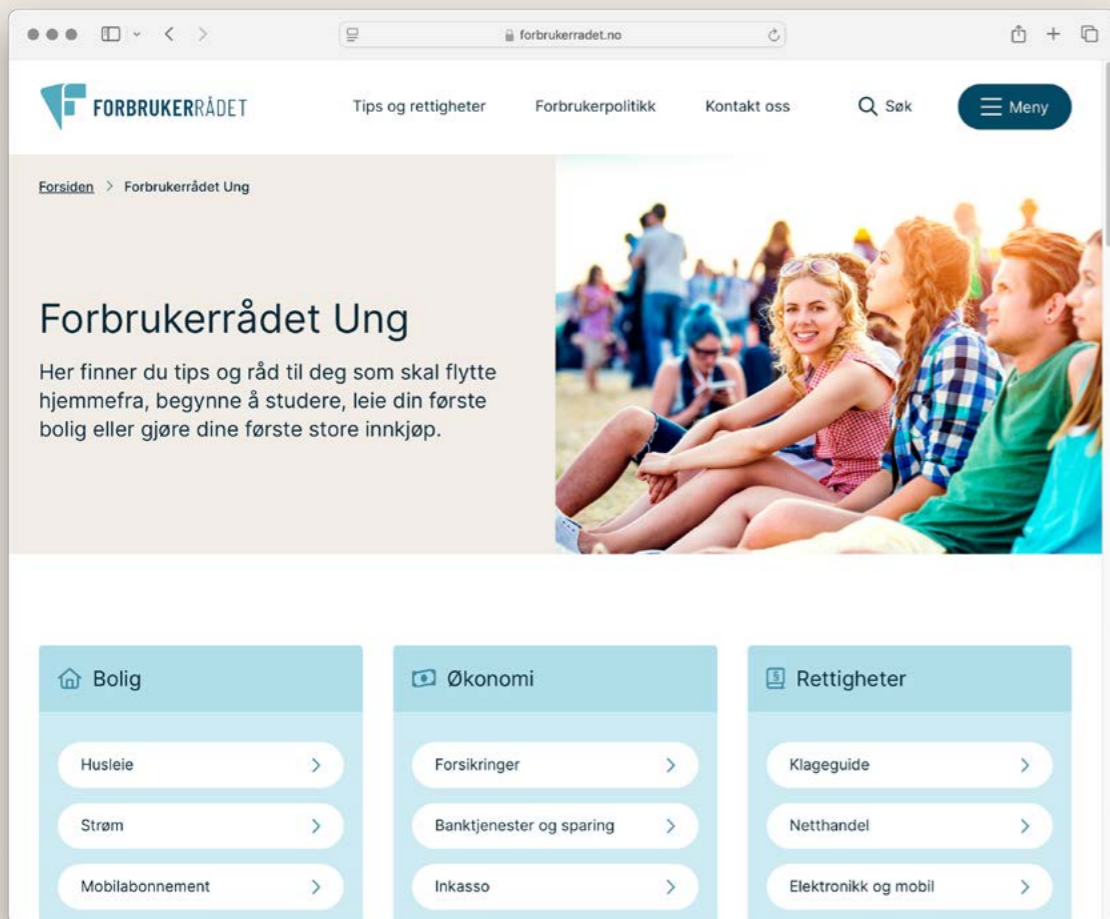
forbrukerradet.no

FORBRUKERRÅDET

Tips og rettigheter

Forbrukerpolitikk

Kontakt oss

Søk

Meny

Forsiden > Forbrukerrådet Ung

Forbrukerrådet Ung

Her finner du tips og råd til deg som skal flytte hjemmefra, begynne å studere, leie din første bolig eller gjøre dine første store innkjøp.

Bolig

Husleie

Strøm

Mobilabonnement

Økonomi

Forsikringer

Banktjenester og sparing

Inkasso

Rettigheter

Klageguide

Netthandel

Elektronikk og mobil